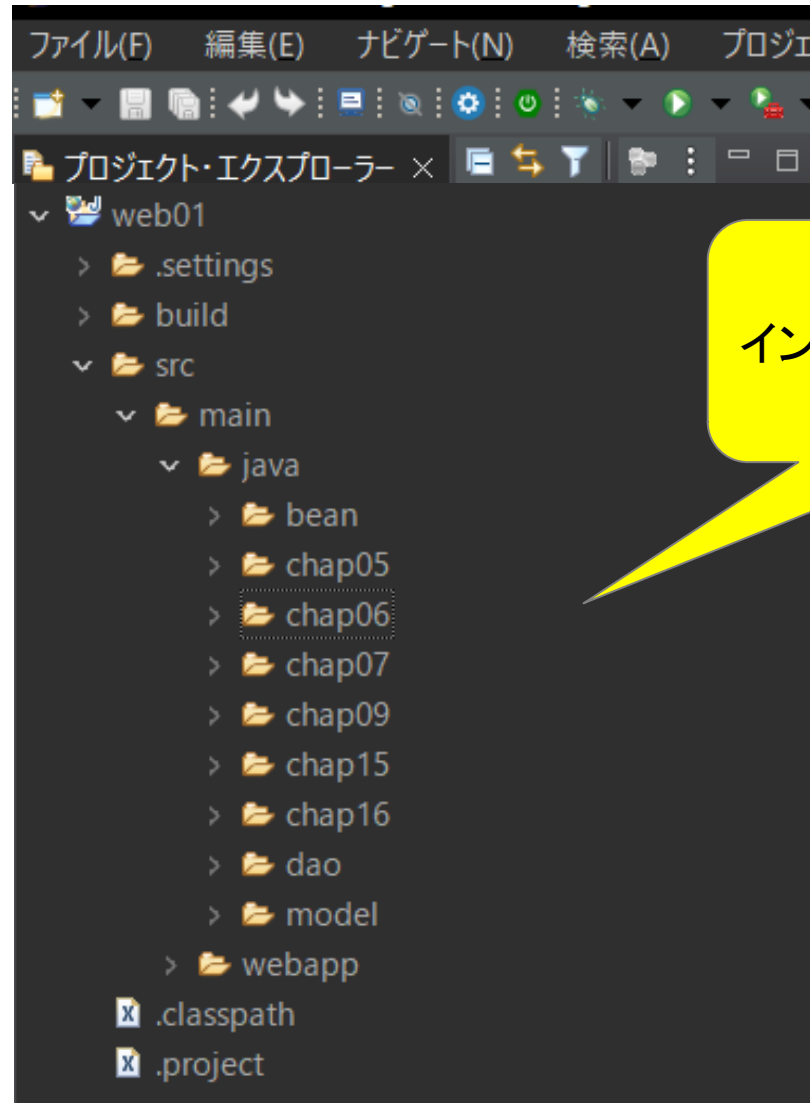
ファイル(F) 編集(E) ナビゲート(N) 検索(A) プロジェ

プロジェクト・エクスプローラー ×

web01
.settings
build
src
main
java
bean
chap05
chap06
chap07
chap09
chap15
chap16
dao
model
webapp
.classpath
.project

イン